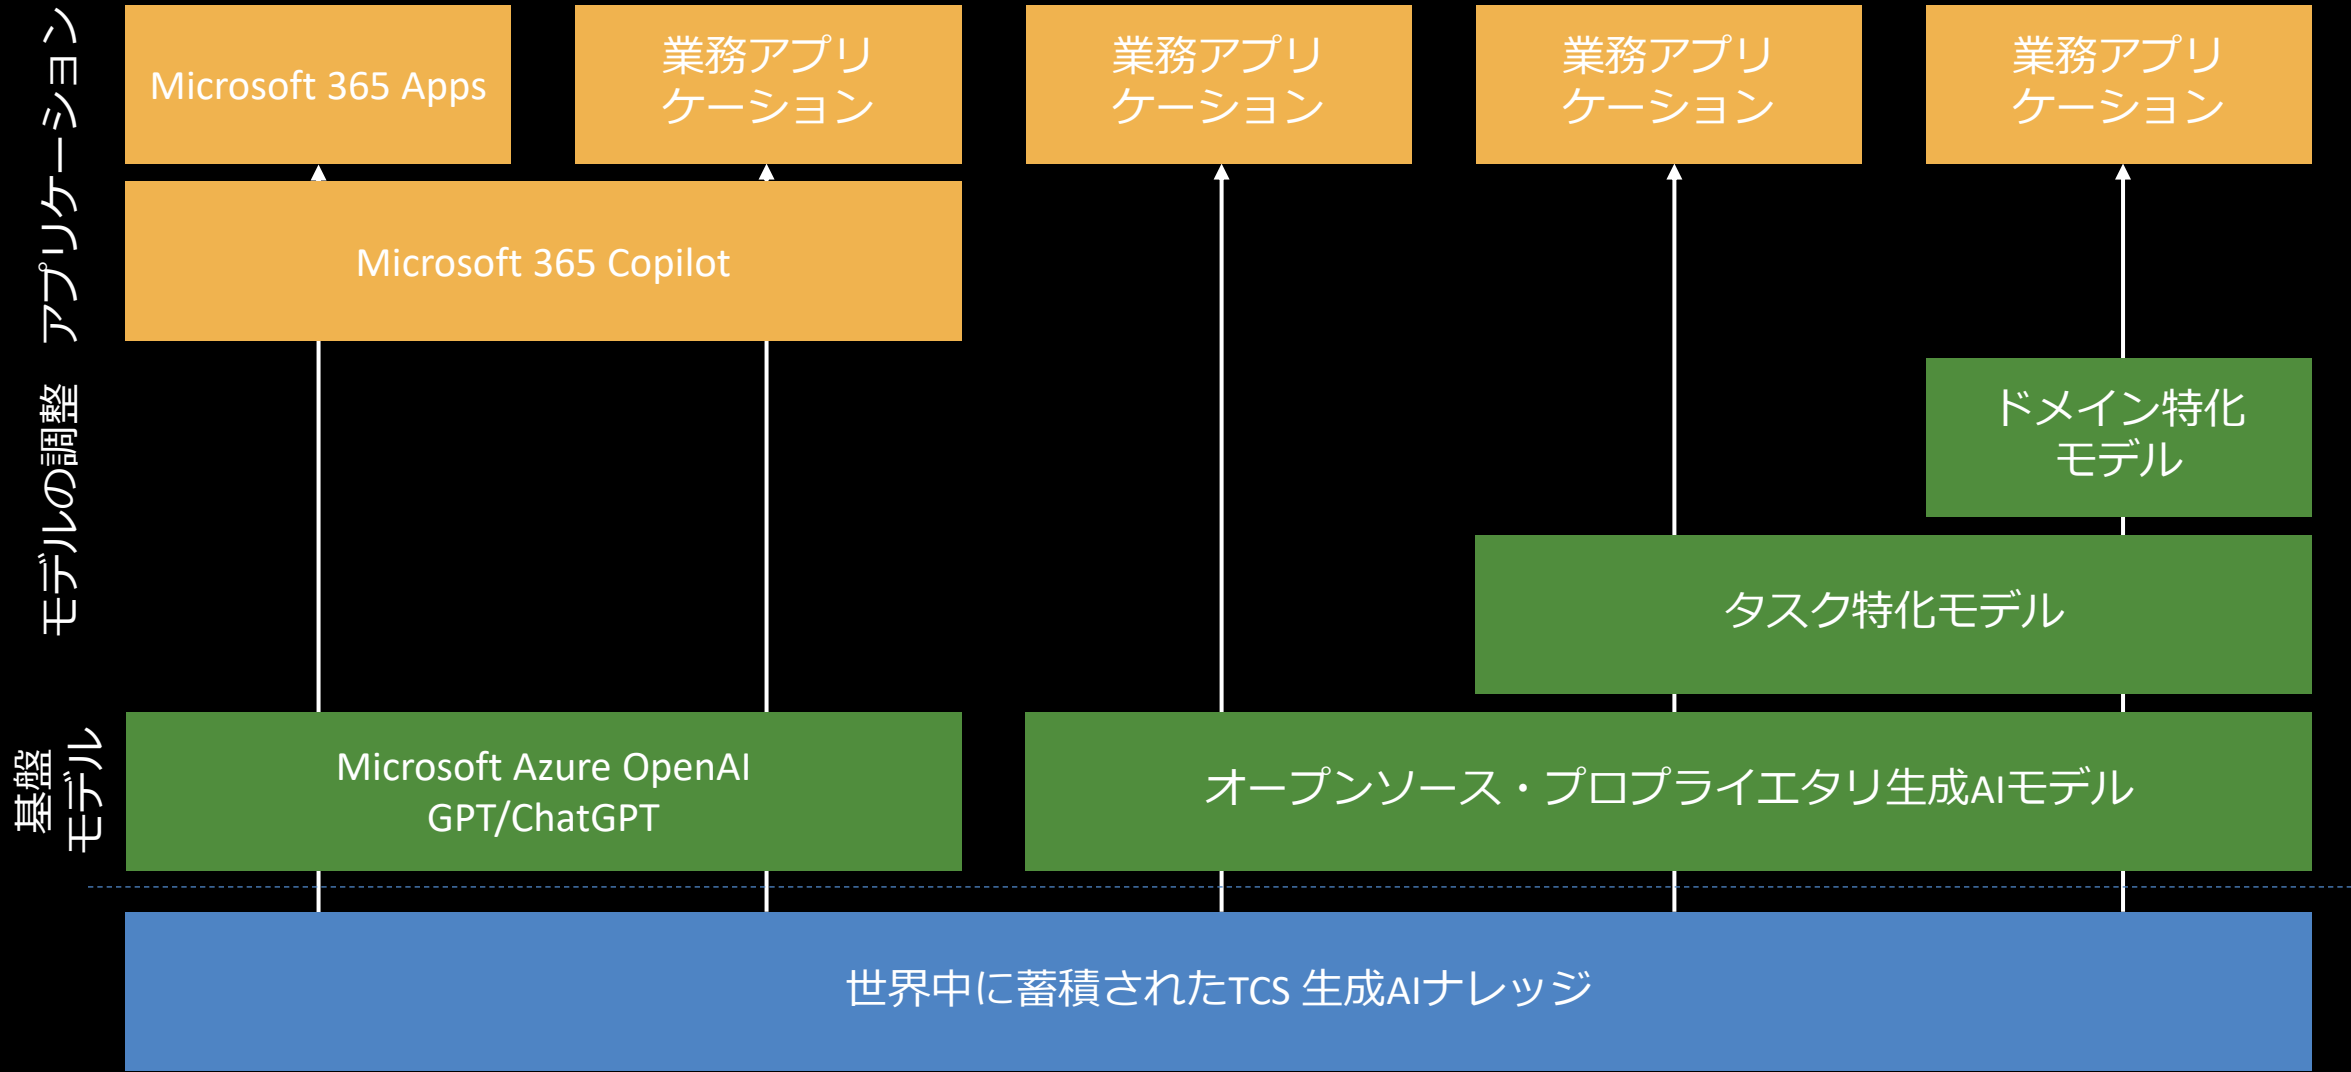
アプリケーション

Microsoft 365 Apps

業務アプリケーション

業務アプリケーション

業務アプリケーション

業務アプリケーション

Microsoft 365 Copilot

モデルの調整

ドメイン特化モデル

タスク特化モデル

基盤モデル

Microsoft Azure OpenAI GPT/ChatGPT

オープンソース・プロプライエタリ生成AIモデル

世界中に蓄積されたTCS 生成AIナレッジ